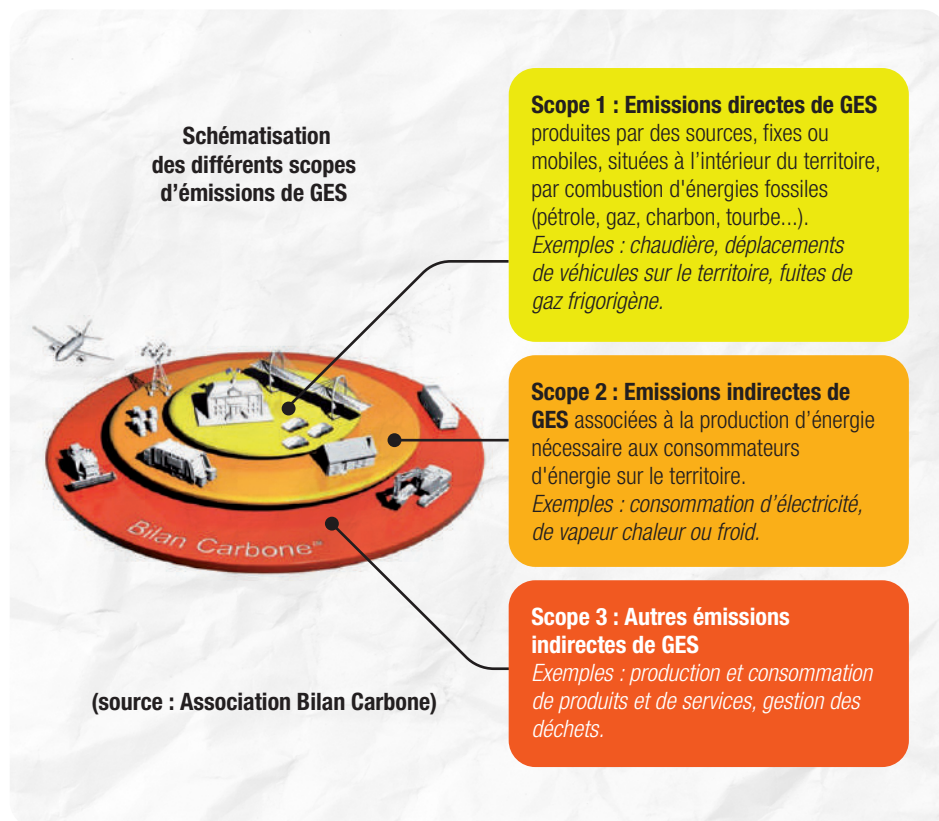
Schématisation des différents scopes d'émissions de GES

Bilan Carbone®

(source : Association Bilan Carbone)

Scope 1 : Emissions directes de GES produites par des sources, fixes ou mobiles, situées à l'intérieur du territoire, par combustion d'énergies fossiles (pétrole, gaz, charbon, tourbe...). Exemples : chaudière, déplacements de véhicules sur le territoire, fuites de gaz frigorigène.

Scope 2 : Emissions indirectes de GES associées à la production d'énergie nécessaire aux consommateurs d'énergie sur le territoire. Exemples : consommation d'électricité, de vapeur chaleur ou froid.

Scope 3 : Autres émissions indirectes de GES Exemples : production et consommation de produits et de services, gestion des déchets.